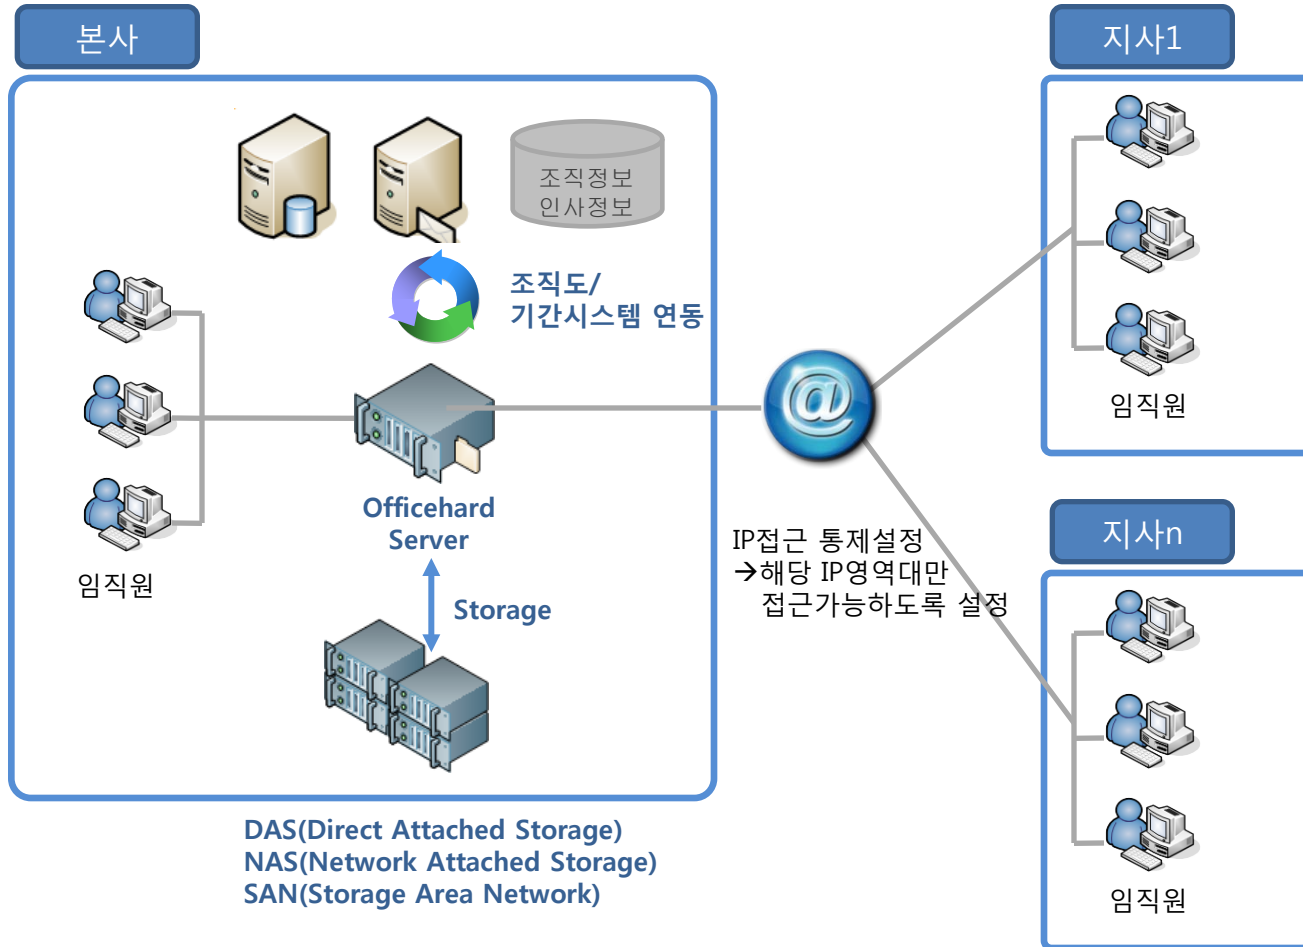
본사

조직정보
인사정보

조직도/
기간시스템 연동

임직원

Officehard Server

Storage

DAS(Direct Attached Storage)
NAS(Network Attached Storage)
SAN(Storage Area Network)

@

IP접근 통제설정
→해당 IP영역대만
접근가능하도록 설정

지사1

임직원

지사n

임직원